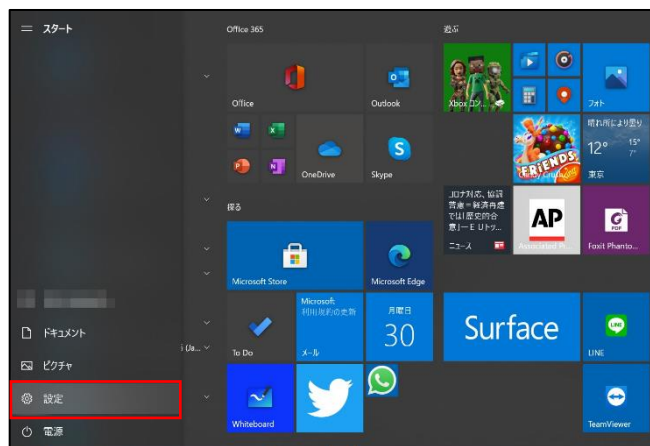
スタート

Office 365

遊ぶ

Office

Outlook

Xbox コン...

フォト

OneDrive

Skype

晴れ所により曇り

12° 15° 7°

東京

探る

JOナ対応、協調 普遍＝経済再建 では「限定的合 意」－E Uトッ...

ニュース

AP

Associated P...

Foxit Phanto...

Microsoft Store

Microsoft Edge

ドキュメント

Microsoft 利用規約の更新

月曜日

30

Surface

ピクチャ

i (a...

To Do

メール

LINE

設定

Whiteboard

TeamViewer

電源